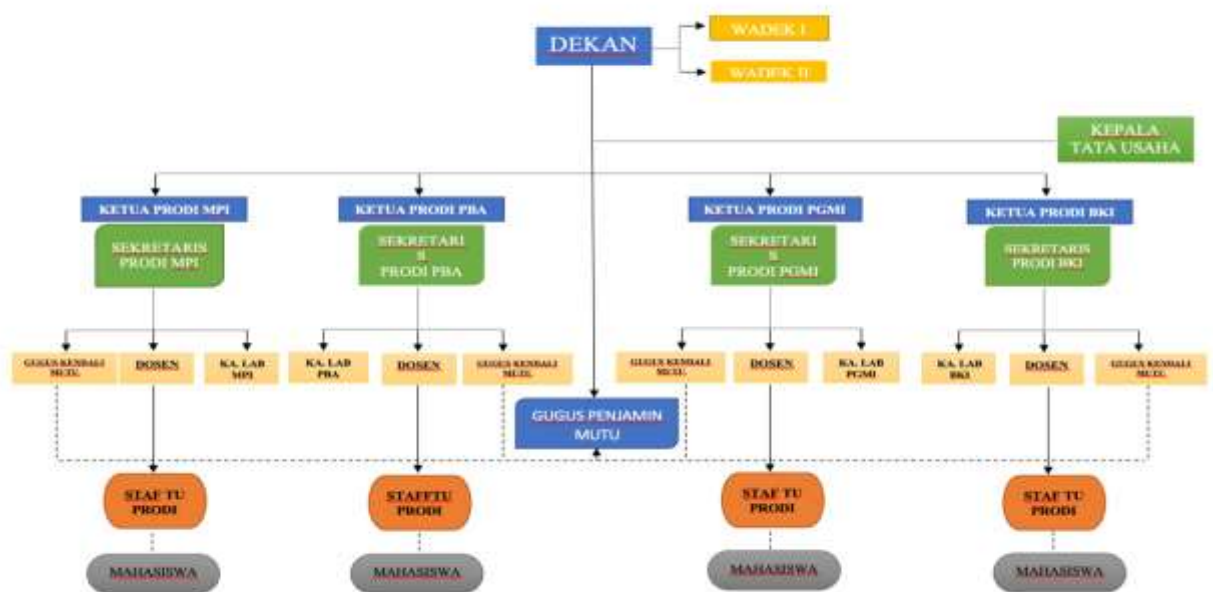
DEKAN

WADEK I

WADEK II

KEPALA TATA USAHA

KETUA PRODI MPI

SEKRETARIS PRODI MPI

GUGUS KENDALI MUTU

DOSEN

KA. LAB MPI

STAF TU PRODI

MAHASISWA

KETUA PRODI PBA

SEKRETARI S PRODI PBA

KA. LAB PBA

DOSEN

GUGUS KENDALI MUTU

STAFTU PRODI

MAHASISWA

GUGUS PENJAMIN MUTU

KETUA PRODI PGMI

SEKRETARI S PRODI PGMI

GUGUS KENDALI MUTU

DOSEN

KA. LAB PGMI

STAF TU PRODI

MAHASISWA

KETUA PRODI BKI

SEKRETARIS PRODI BKI

KA. LAB BKI

DOSEN

GUGUS KENDALI MUTU

STAF TU PRODI

MAHASISWA